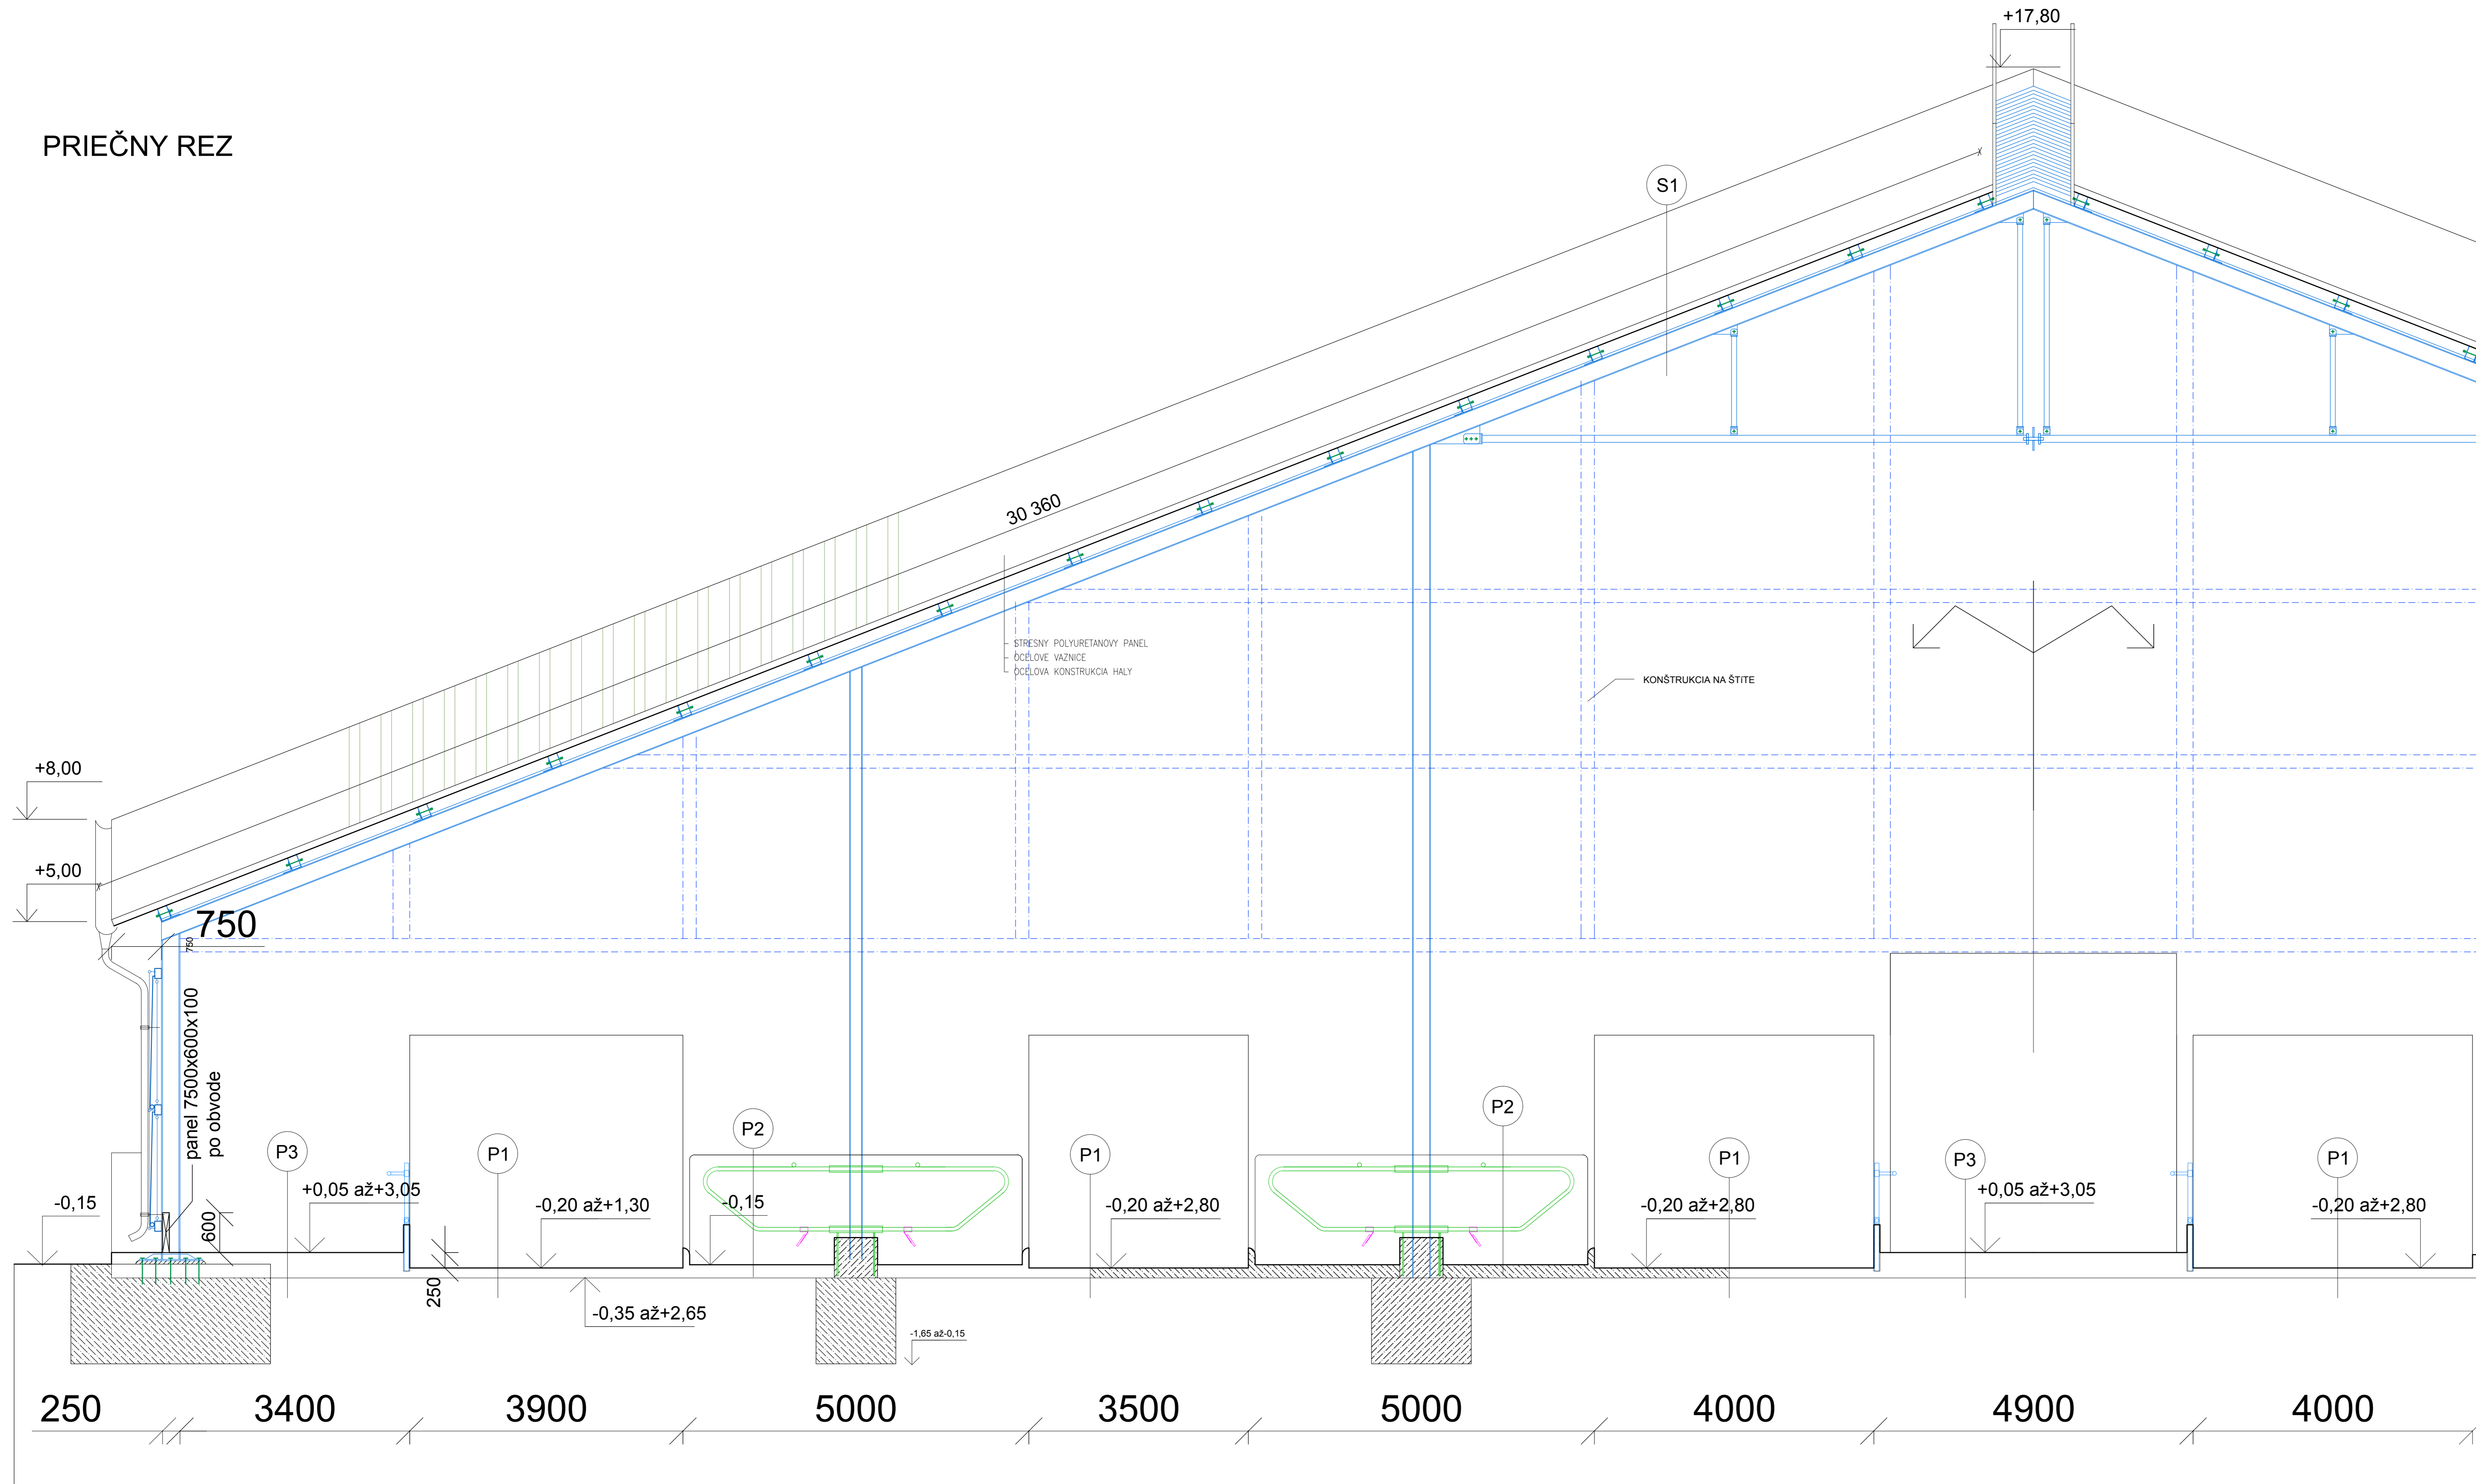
PRIEČNY REZ

+17,80

S1

30 360

STRESNY POLYURETANOVY PANEL
OCELOVE VAZNICE
OCELOVA KONSTRUKCIA HALY

KONŠTRUKCIA NA ŠTITE

+8,00

+5,00

750

750

panel 7500x600x100
po obvode

P3
P1
P2
P1
P2
P1
P3
P1

-0,15
+0,05 až+3,05
-0,20 až+1,30
-0,15
-0,20 až+2,80
-0,20 až+2,80
+0,05 až+3,05
-0,20 až+2,80

600
250
-0,35 až+2,65
-1,65 až-0,15

250 3400 3900 5000 3500 5000 4000 4900 4000